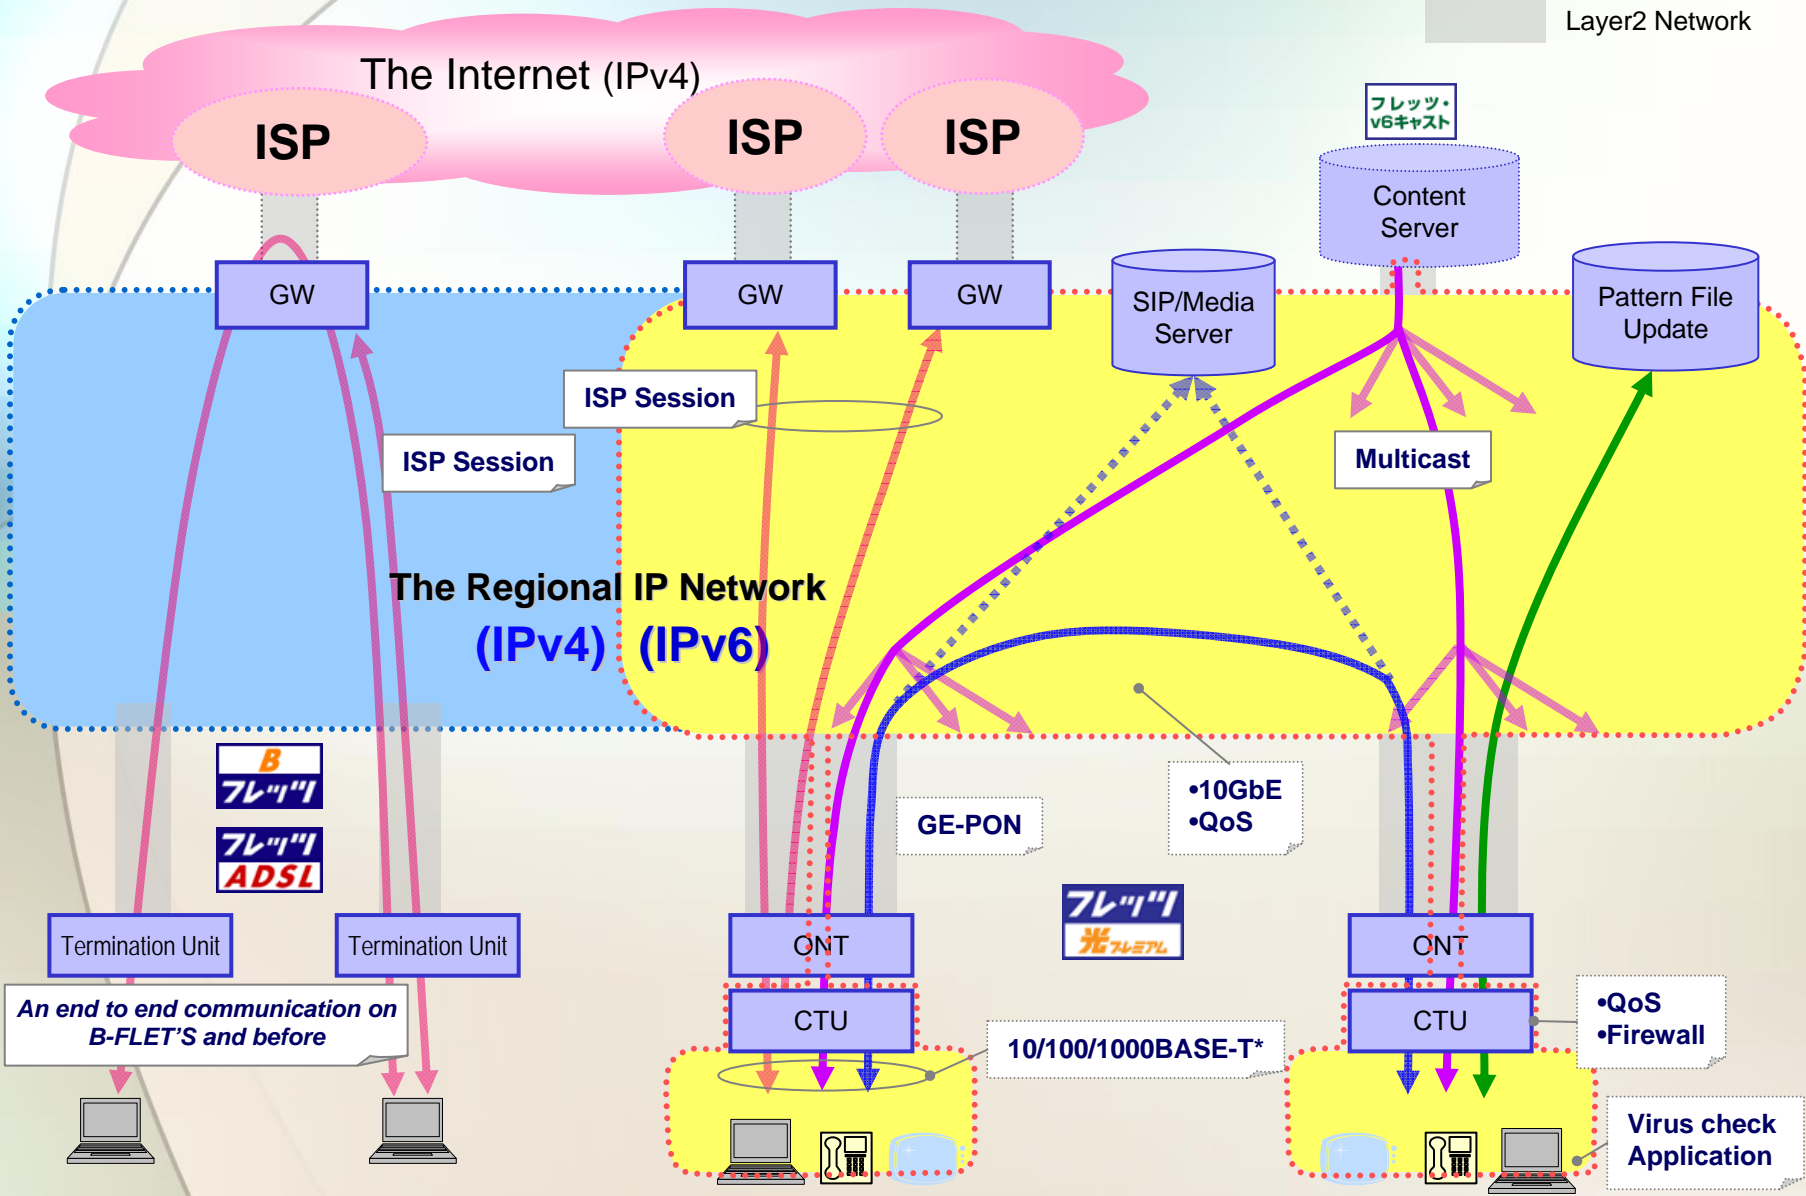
Layer2 Network

The Internet (IPv4)

ISP

ISP

ISP

フレッツ・v6キャスト

Content Server

GW

GW

GW

SIP/Media Server

Pattern File Update

ISP Session

ISP Session

Multicast

The Regional IP Network

(IPv4) (IPv6)

B フレッツ

フレッツ ADSL

GE-PON

•10GbE
•QoS

フレッツ 光プレミアム

Termination Unit

Termination Unit

ONT

ONT

CTU

CTU

•QoS
•Firewall

An end to end communication on B-FLET'S and before

10/100/1000BASE-T*

Virus check Application